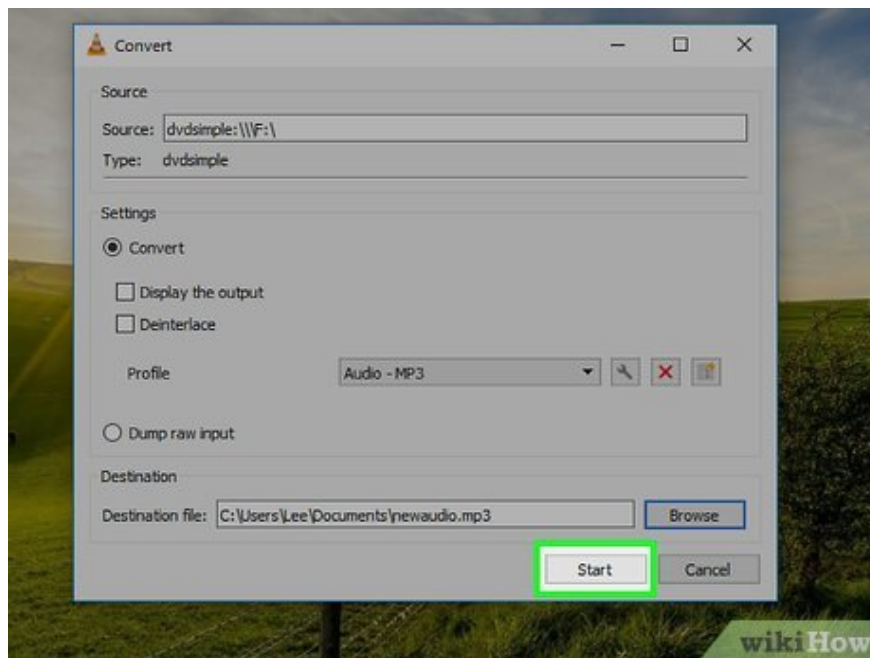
Convert

Source

Source: dvdsimple:\\\F:\

Type: dvdsimple

Settings

Convert

Display the output

Deinterlace

Profile

Audio - MP3

Dump raw input

Destination

Destination file: C:\Users\Lee\Documents\newaudio.mp3

Browse

Start

Cancel

wikiHow